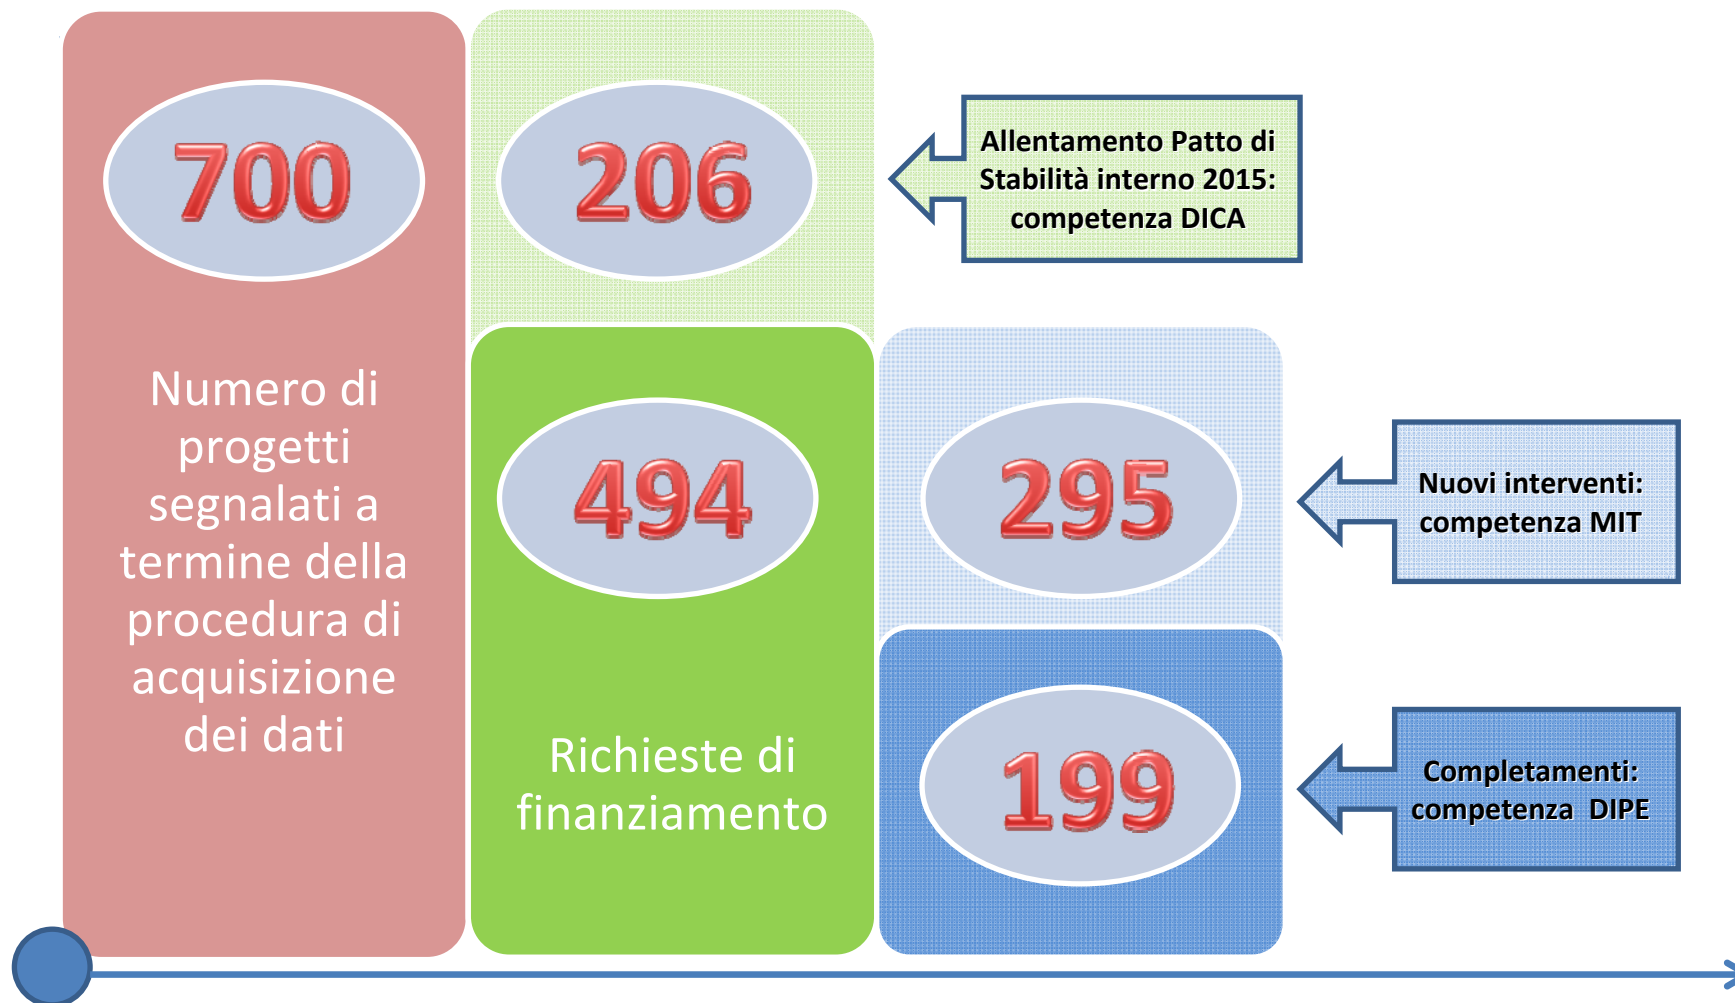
700

Numero di progetti segnalati a termine della procedura di acquisizione dei dati

206

Allentamento Patto di Stabilità interno 2015: competenza DICA

494

Richieste di finanziamento

295

Nuovi interventi: competenza MIT

199

Completamenti: competenza DIPE